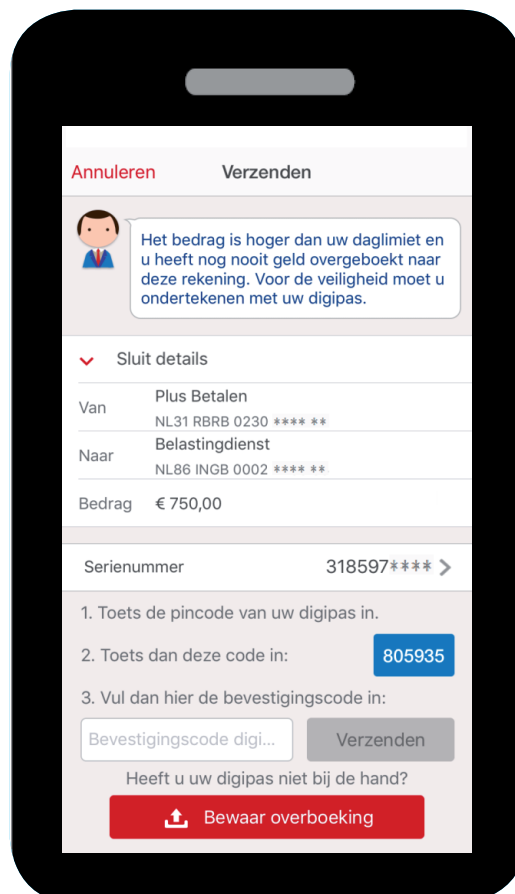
Annuleren Verzenden

Het bedrag is hoger dan uw daglimiet en u heeft nog nooit geld overgeboekt naar deze rekening. Voor de veiligheid moet u ondertekenen met uw digipas.

Sluit details

Van Plus Betalen
NL31 RBRB 0230 **** **

Naar Belastingdienst
NL86 INGB 0002 **** **

Bedrag € 750,00

Serienummer 318597****

1. Toets de pincode van uw digipas in.

2. Toets dan deze code in: 805935

3. Vul dan hier de bevestigingscode in:

Bevestigingscode digi... Verzenden

Heeft u uw digipas niet bij de hand?

Bewaar overboeking